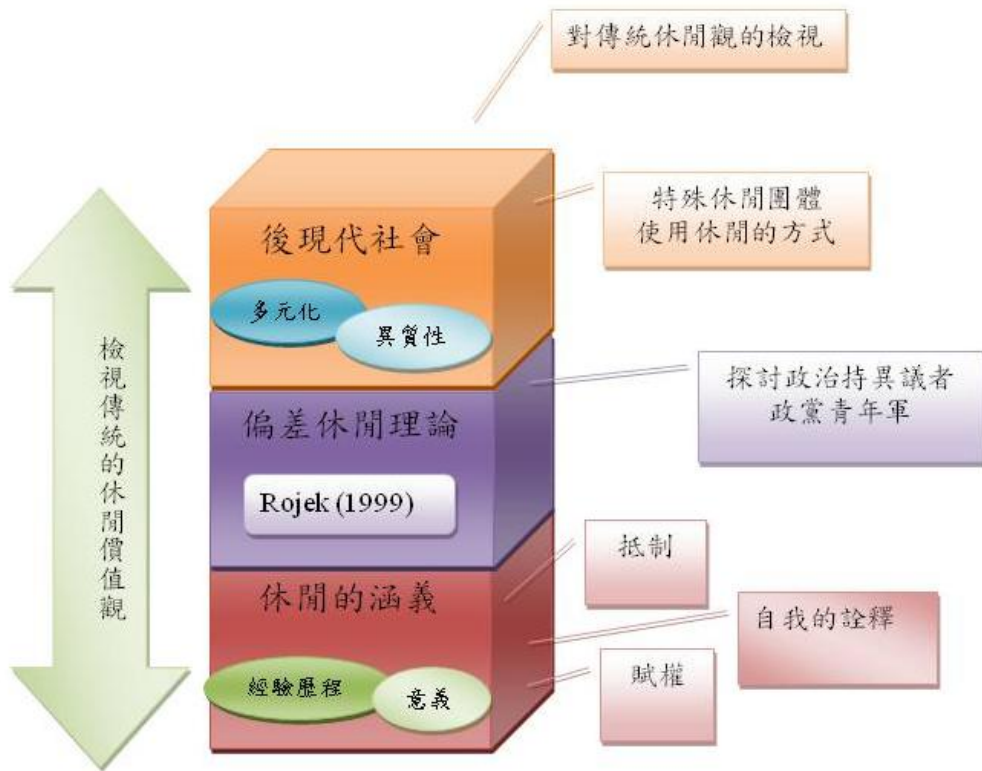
對傳統休閒觀的檢視

特殊休閒團體
使用休閒的方式

後現代社會

多元化

異質性

檢視傳統的休閒價值觀

探討政治持異議者
政黨青年軍

偏差休閒理論

Rojek (1999)

抵制

休閒的涵義

自我的詮釋

賦權

經驗歷程

意義